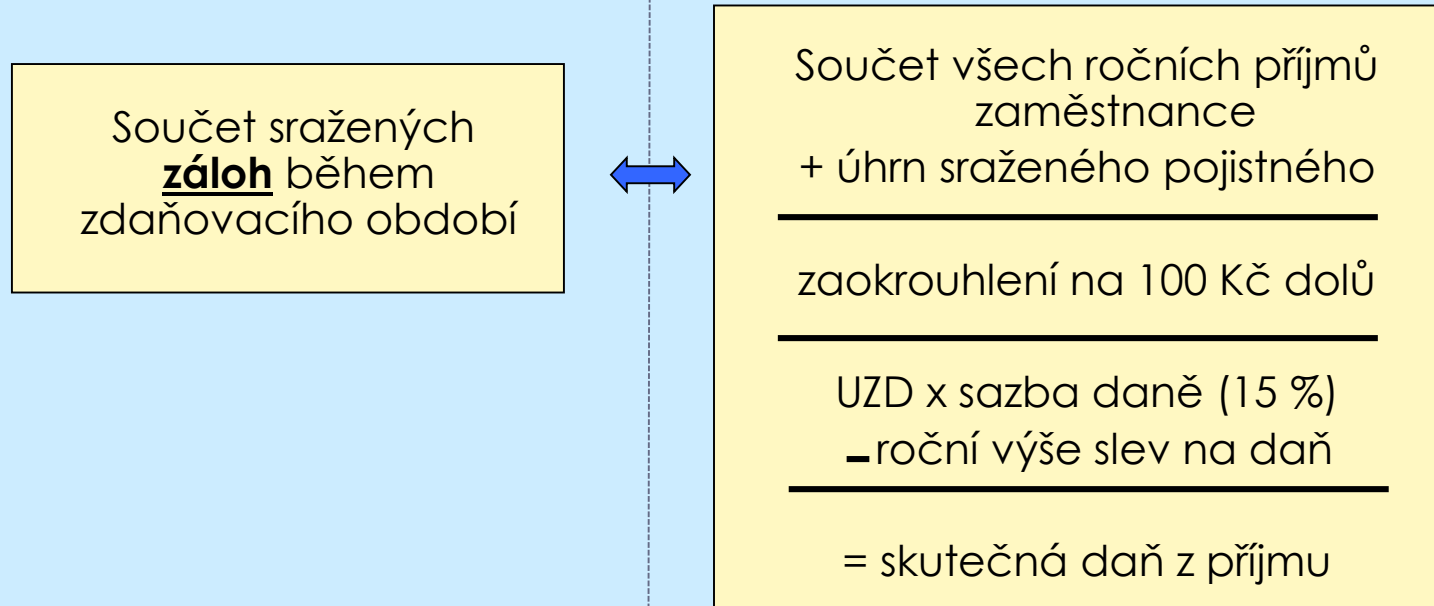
Součet sražených **záloh** během zdaňovacího období

Součet všech ročních příjmů zaměstnance
+ úhrn sraženého pojistného

zaokrouhlení na 100 Kč dolů

UZD x sazba daně (15 %)
– roční výše slev na daň

= skutečná daň z příjmu